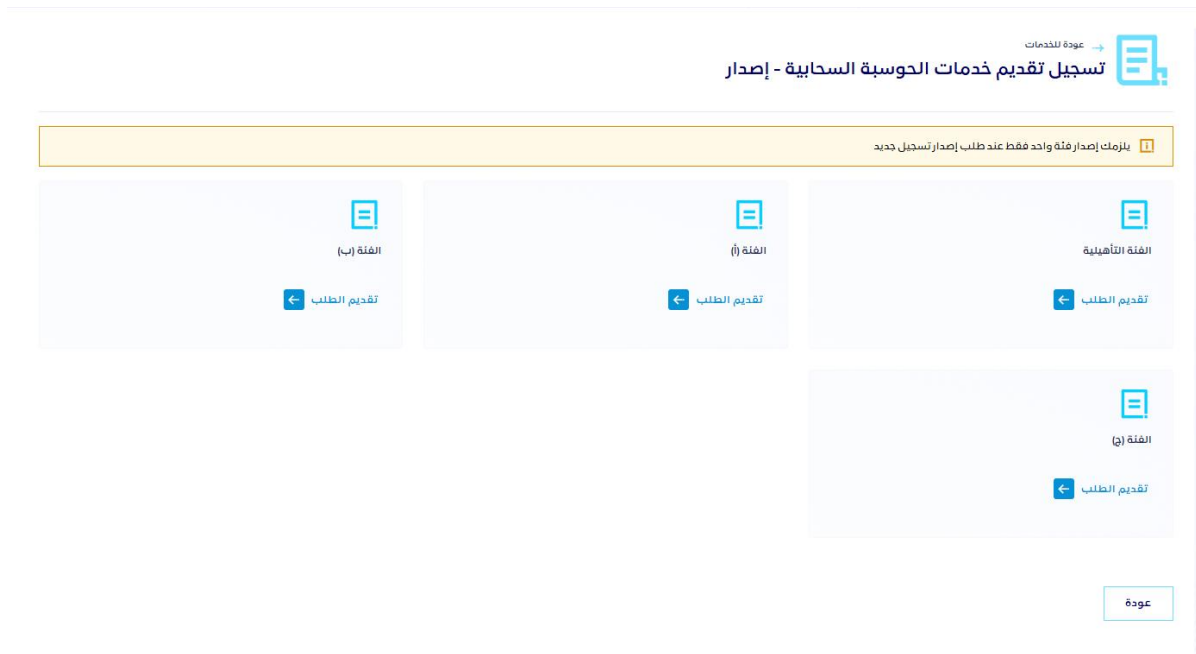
عودة للخدمات

تسجيل تقديم خدمات الحوسبة السحابية - إصدار

يلزمك إصدار فئة واحد فقط عند طلب إصدار تسجيل جديد

الفئة التأهيلية

تقديم الطلب

الفئة (أ)

تقديم الطلب

الفئة (ب)

تقديم الطلب

الفئة (ج)

تقديم الطلب

عودة